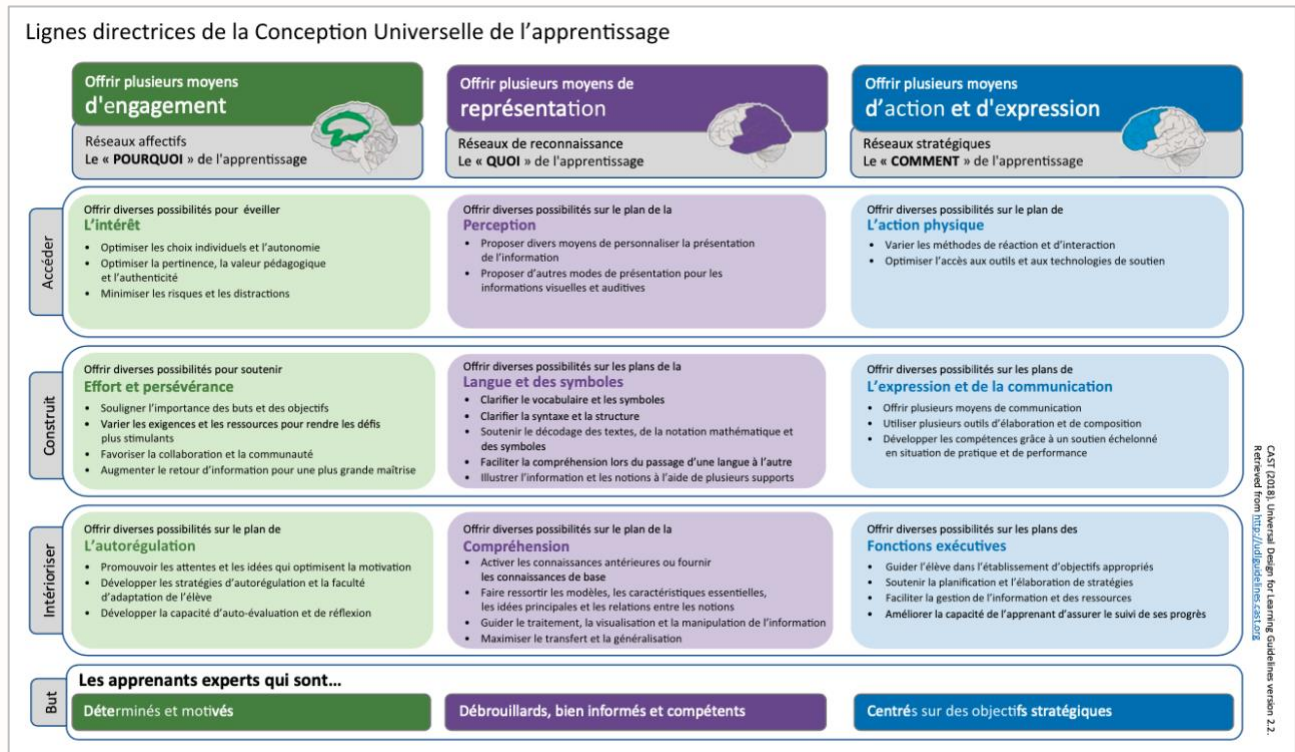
Lignes directrices de la Conception Universelle de l'apprentissage

Offrir plusieurs moyens d'engagement
Réseaux affectifs
Le « POURQUOI » de l'apprentissage

Offrir plusieurs moyens de représentation
Réseaux de reconnaissance
Le « QUOI » de l'apprentissage

Offrir plusieurs moyens d'action et d'expression
Réseaux stratégiques
Le « COMMENT » de l'apprentissage

Accéder

Offrir diverses possibilités pour éveiller
L'intérêt
- Optimiser les choix individuels et l'autonomie
- Optimiser la pertinence, la valeur pédagogique et l'authenticité
- Minimiser les risques et les distractions

Offrir diverses possibilités sur le plan de la
Perception
- Proposer divers moyens de personnaliser la présentation de l'information
- Proposer d'autres modes de présentation pour les informations visuelles et auditives

Offrir diverses possibilités sur le plan de
L'action physique
- Varier les méthodes de réaction et d'interaction
- Optimiser l'accès aux outils et aux technologies de soutien

Construit

Offrir diverses possibilités pour soutenir
Effort et persévérance
- Souligner l'importance des buts et des objectifs
- Varier les exigences et les ressources pour rendre les défis plus stimulants
- Favoriser la collaboration et la communauté
- Augmenter le retour d'information pour une plus grande maîtrise

Offrir diverses possibilités sur les plans de la
Langue et des symboles
- Clarifier le vocabulaire et les symboles
- Clarifier la syntaxe et la structure
- Soutenir le décodage des textes, de la notation mathématique et des symboles
- Faciliter la compréhension lors du passage d'une langue à l'autre
- Illustrer l'information et les notions à l'aide de plusieurs supports

Offrir diverses possibilités sur les plans de
L'expression et de la communication
- Offrir plusieurs moyens de communication
- Utiliser plusieurs outils d'élaboration et de composition
- Développer les compétences grâce à un soutien échelonné en situation de pratique et de performance

Intérioriser

Offrir diverses possibilités sur le plan de
L'autorégulation
- Promouvoir les attentes et les idées qui optimisent la motivation
- Développer les stratégies d'autorégulation et la faculté d'adaptation de l'élève
- Développer la capacité d'auto-évaluation et de réflexion

Offrir diverses possibilités sur le plan de la
Compréhension
- Activer les connaissances antérieures ou fournir les connaissances de base
- Faire ressortir les modèles, les caractéristiques essentielles, les idées principales et les relations entre les notions
- Guider le traitement, la visualisation et la manipulation de l'information
- Maximiser le transfert et la généralisation

Offrir diverses possibilités sur les plans des
Fonctions exécutives
- Guider l'élève dans l'établissement d'objectifs appropriés
- Soutenir la planification et l'élaboration de stratégies
- Faciliter la gestion de l'information et des ressources
- Améliorer la capacité de l'apprenant d'assurer le suivi de ses progrès

But

Les apprenants experts qui sont...
Déterminés et motivés
Débrouillards, bien informés et compétents
Centrés sur des objectifs stratégiques

CAST (2018). Universal Design for Learning Guidelines version 2.2. Retrieved from http://udlguidelines.cast.org